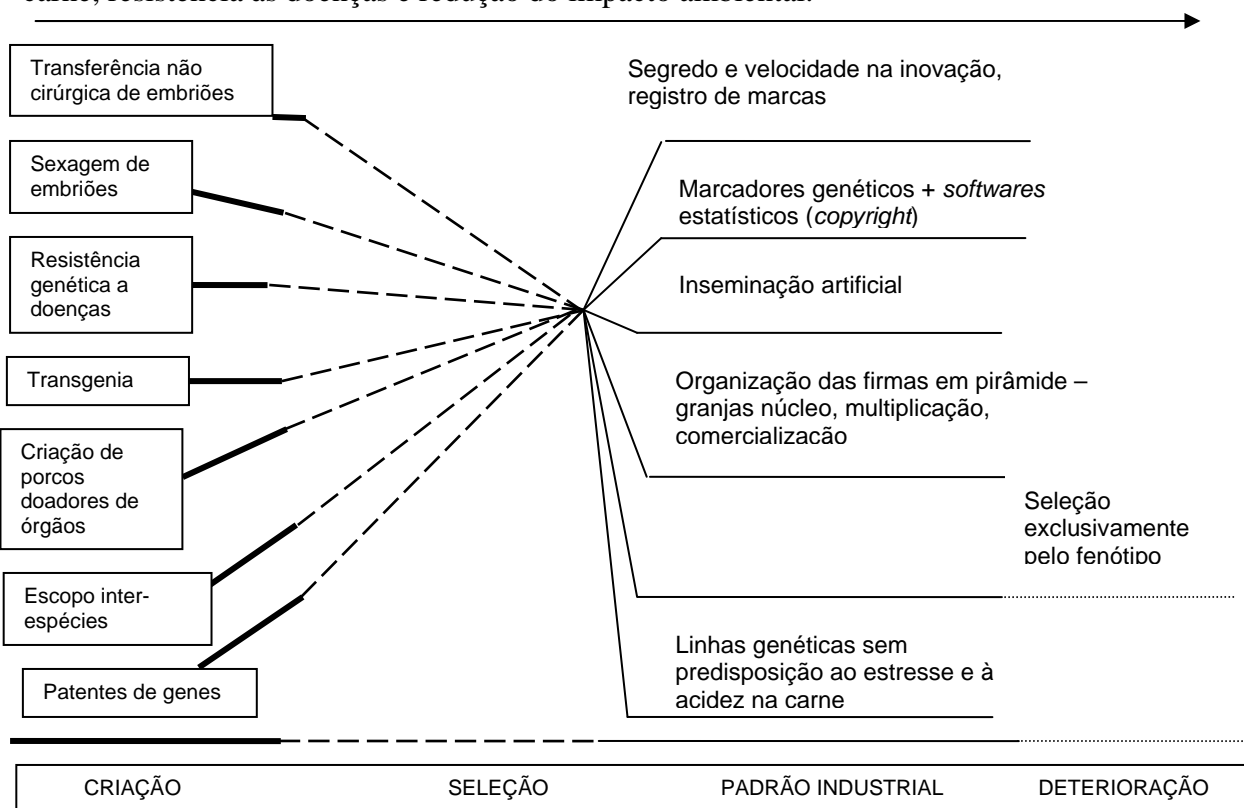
carne, resistência às doenças e redução do impacto ambiental.

Transferência não cirúrgica de embriões

Sexagem de embriões

Resistência genética a doenças

Transgenia

Criação de porcos doadores de órgãos

Escopo inter-espécies

Patentes de genes

Segredo e velocidade na inovação, registro de marcas

Marcadores genéticos + *softwares* estatísticos (*copyright*)

Inseminação artificial

Organização das firmas em pirâmide – granjas núcleo, multiplicação, comercialização

Seleção exclusivamente pelo fenótipo

Linhas genéticas sem predisposição ao estresse e à acidez na carne

CRIAÇÃO SELEÇÃO PADRÃO INDUSTRIAL DETERIORAÇÃO